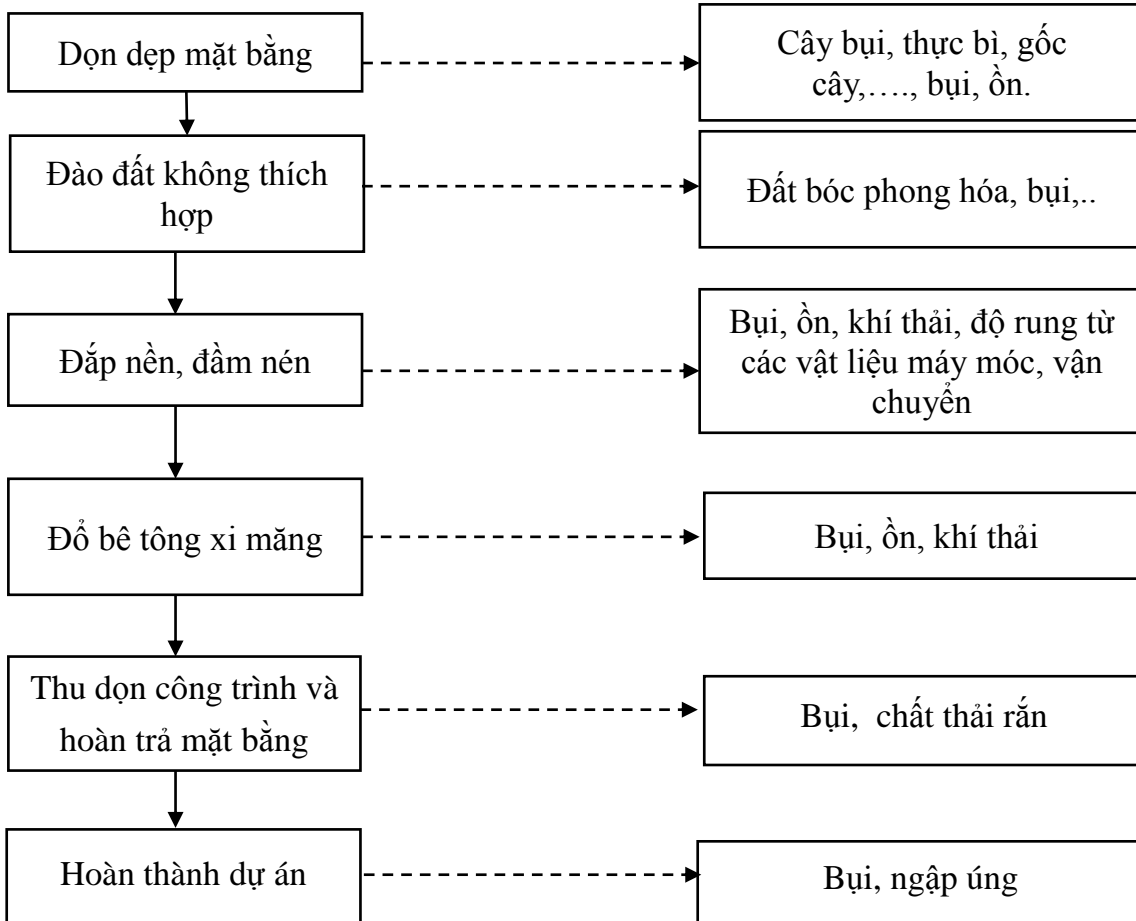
Dọn dẹp mặt bằng

Cây bụi, thực bì, gốc cây,…., bụi, ồn.

Đào đất không thích hợp

Đất bóc phong hóa, bụi,..

Đắp nền, đầm nén

Bụi, ồn, khí thải, độ rung từ các vật liệu máy móc, vận chuyển

Đổ bê tông xi măng

Bụi, ồn, khí thải

Thu dọn công trình và hoàn trả mặt bằng

Bụi,  chất thải rắn

Hoàn thành dự án

Bụi, ngập úng